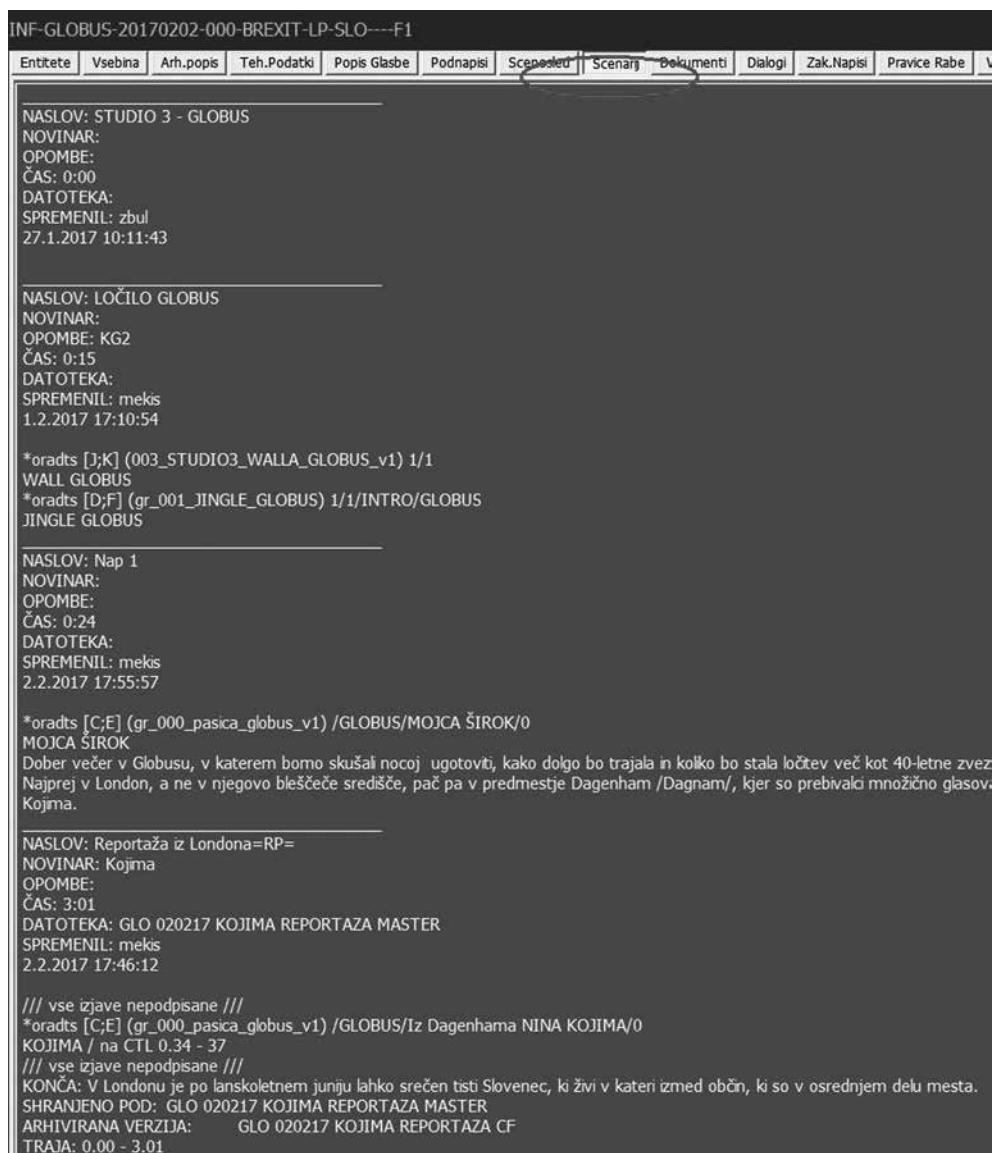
INF-GLOBUS-20170202-000-BREXIT-LP-SLO----F1

Entitete | Vsebina | Arh.popis | Teh.Podatki | Popis Glasbe | Podnapisi | Scenosled | Scenarij | Dokumenti | Dialogi | Zak.Napisi | Pravice Rabe

NASLOV: STUDIO 3 - GLOBUS
NOVINAR:
OPOMBE:
ČAS: 0:00
DATOTEKA:
SPREMENIL: zbul
27.1.2017 10:11:43

NASLOV: LOČILO GLOBUS
NOVINAR:
OPOMBE: KG2
ČAS: 0:15
DATOTEKA:
SPREMENIL: mekis
1.2.2017 17:10:54

*oradts [J;K] (003_STUDIO3_WALLA_GLOBUS_v1) 1/1
WALL GLOBUS
*oradts [D;F] (gr_001_JINGLE_GLOBUS) 1/1/INTRO/GLOBUS
JINGLE GLOBUS

NASLOV: Nap 1
NOVINAR:
OPOMBE:
ČAS: 0:24
DATOTEKA:
SPREMENIL: mekis
2.2.2017 17:55:57

*oradts [C;E] (gr_000_pasica_globus_v1) /GLOBUS/MOJCA ŠIROK/0
MOJCA ŠIROK
Dober večer v Globusu, v katerem bomo skušali nocoj ugotoviti, kako dolgo bo trajala in koliko bo stala ločitev več kot 40-letne zvez
Najprej v London, a ne v njegovo bleščeče središče, pač pa v predmestje Dagenham /Dagnam/, kjer so prebivalci množično glasov
Kojima.

NASLOV: Reportaža iz Londona=RP=
NOVINAR: Kojima
OPOMBE:
ČAS: 3:01
DATOTEKA: GLO 020217 KOJIMA REPORTAZA MASTER
SPREMENIL: mekis
2.2.2017 17:46:12

/// vse izjave nepodpisane ///
*oradts [C;E] (gr_000_pasica_globus_v1) /GLOBUS/Iz Dagenhama NINA KOJIMA/0
KOJIMA / na CTL 0.34 - 37
/// vse izjave nepodpisane ///
KONČA: V Londonu je po lanskoletnem juniju lahko srečen tisti Slovenec, ki živi v kateri izmed občin, ki so v osrednjem delu mesta.
SHRANJENO POD: GLO 020217 KOJIMA REPORTAZA MASTER
ARHIVIRANA VERZIJA: GLO 020217 KOJIMA REPORTAZA CF
TRAJA: 0.00 - 3.01